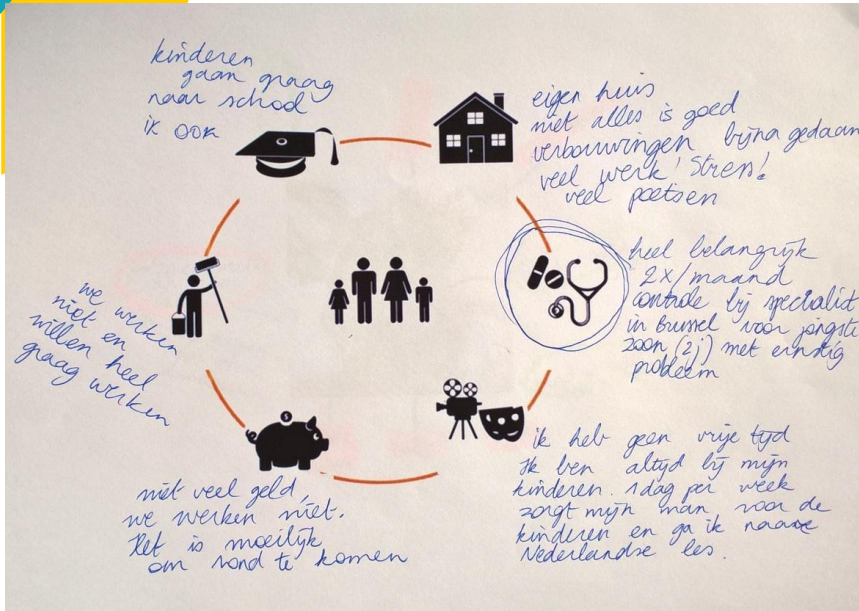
kinderen gaan graag naar school
ik ook

eigen huis
niet alles is goed
verbouwingen bijna gedaan
veel werk! Stress!
veel poetsen

heel belangrijk
2x/maand
controle bij specialist
in Brussel voor jongste
zoon (2j) met ernstig
probleem

ik heb geen vrije tijd
ik ben altijd bij mijn
kinderen. 1 dag per week
zorgt mijn man voor de
kinderen en ga ik naar
Nederlandse les.

niet veel geld,
we werken niet.
het is moeilijk
om rond te komen

we werken
niet en
willen heel
graag werken